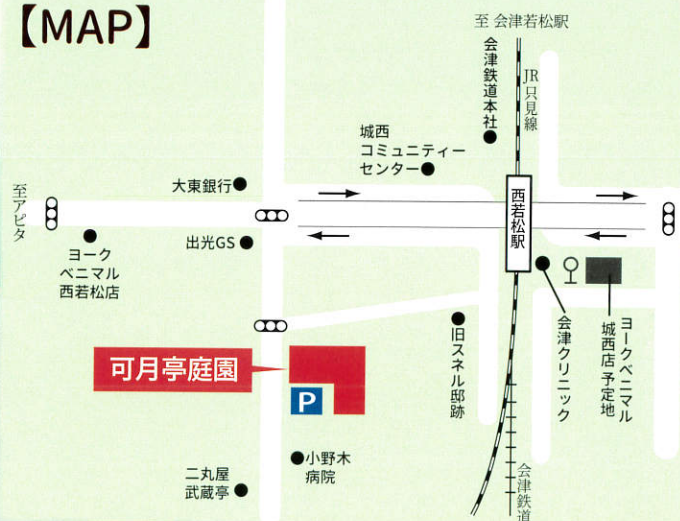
【MAP】

至 会津若松駅

会津鉄道本社

JR只見線

城西コミュニティーセンター

至アピタ

大東銀行

ヨークベニマル西若松店

出光GS

西若松駅

可月亭庭園

P

旧スネル邸跡

会津クリニック

ヨークベニマル城西店予定地

二丸屋武蔵亭

小野木病院

会津鉄道